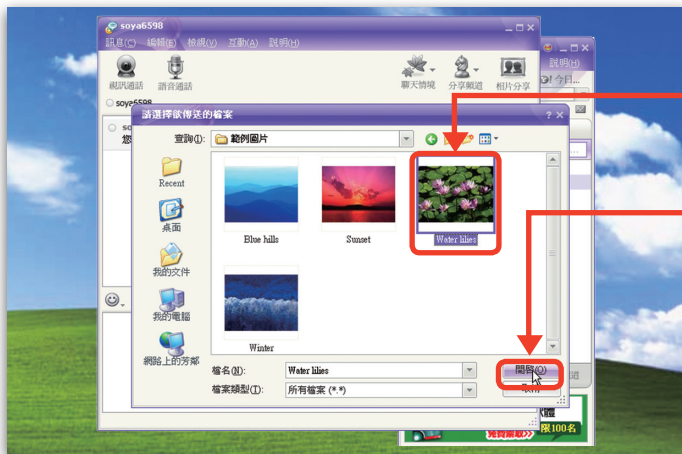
soya6598

訊息(E) 編輯(E) 檢視(V) 互動(A) 說明(H)

視訊通話 語音通話 聊天情境 分享頻道 相片分享

soya6598

說明

今日...

請選擇欲傳送的檔案

查詢(I): 範例圖片

Recent

桌面

我的文件

我的電腦

網路上的芳鄰

Blue hills

Sunset

Water lilies

Winter

檔名(N): Water lilies

檔案類型(T): 所有檔案 (*.*)

開啟(O)

取消

限100名